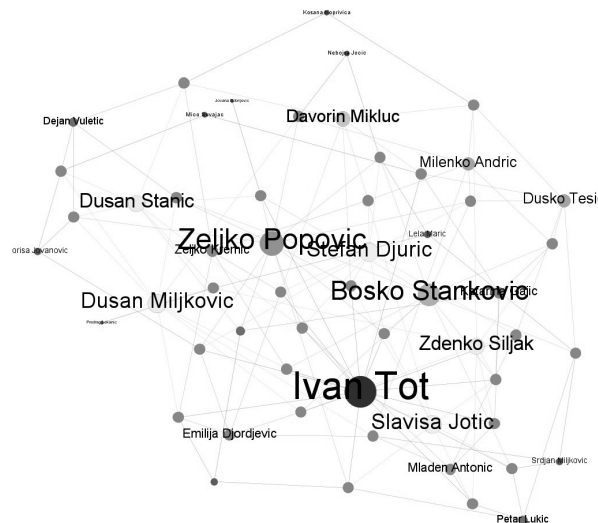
Kosana Popivica
Nebojsa Jocic
Jovana Marjanovic
Dejan Vuletic
Milos Savajac
Davorin Mikluc
Milenko Andric
Dusan Stanic
Dusko Tesi
orisa Jovanovic
Zeljko Popovic
Stefan Djuric
Lela Maric
Zeljko Kiemic
Bosko Stankovic
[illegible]ic
Dusan Miljkovic
Predrag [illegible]
Zdenko Siljak
Ivan Tot
Slavisa Jotic
Emilija Djordjevic
Srdjan Miljkovic
Mladen Antonic
Petar Lukic